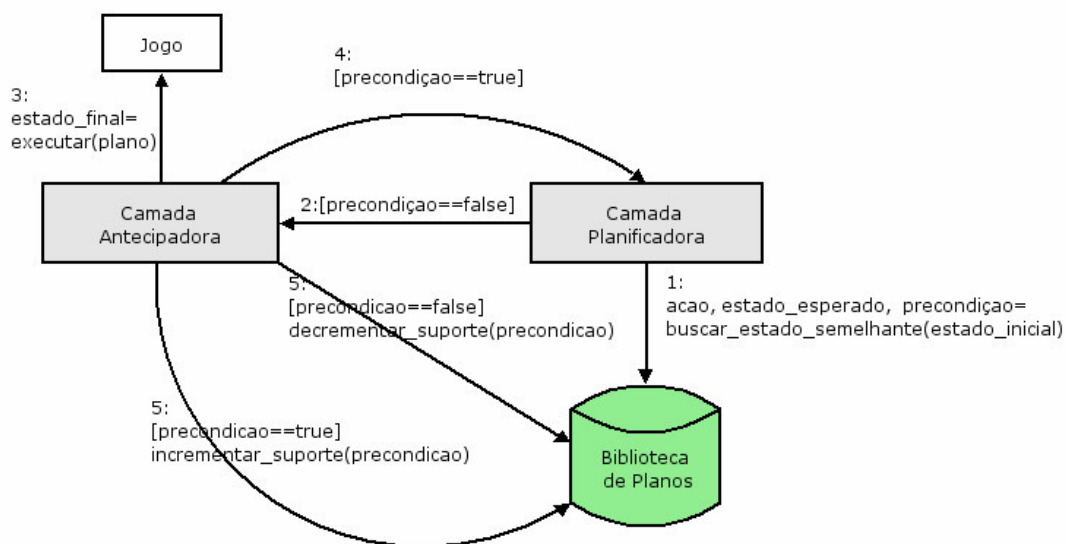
Jogo

4:
[precondiçao==true]

3:
estado_final=
executar(plano)

Camada
Antecipadora

2:[precondiçao==false]

Camada
Planificadora

5:
[precondicao==false]
decrementar_suporte(precondicao)

1:
acao, estado_esperado, precondiçao=
buscar_estado_semelhante(estado_inicial)

5:
[precondicao==true]
incrementar_suporte(precondicao)

Biblioteca
de Planos